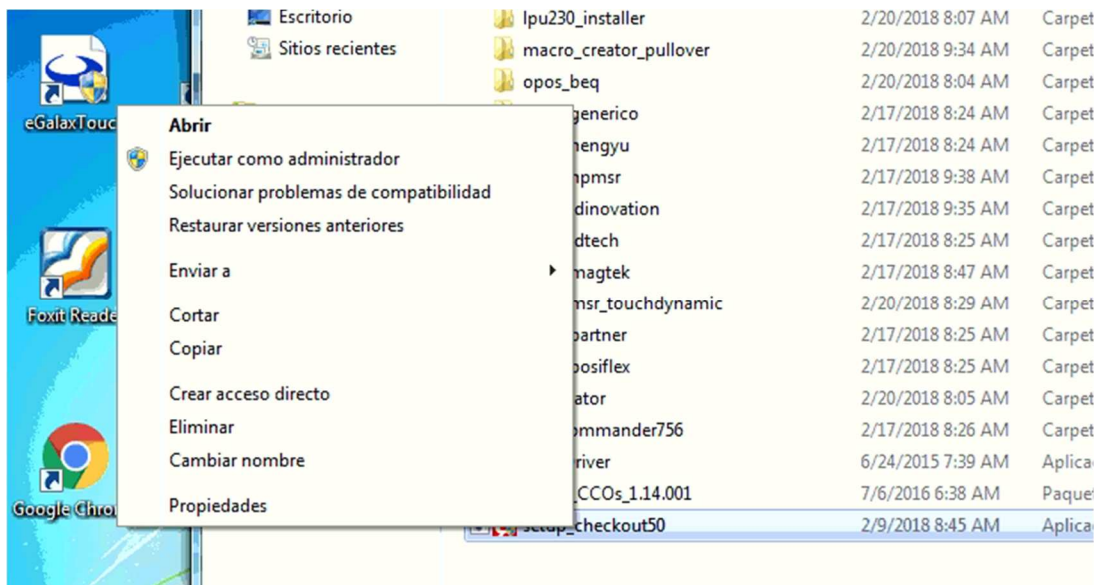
Escritorio
Sitios recientes

eGalaxTouc
Foxit Reade
Google Chro

Abrir
Ejecutar como administrador
Solucionar problemas de compatibilidad
Restaurar versiones anteriores
Enviar a
Cortar
Copiar
Crear acceso directo
Eliminar
Cambiar nombre
Propiedades

| | | |
|---|---|---|
| lpu230_installer | 2/20/2018 8:07 AM | Carpet |
| macro_creator_pullover | 2/20/2018 9:34 AM | Carpet |
| opos_beq | 2/20/2018 8:04 AM | Carpet |
| generico | 2/17/2018 8:24 AM | Carpet |
| hengyu | 2/17/2018 8:24 AM | Carpet |
| hpmsr | 2/17/2018 9:38 AM | Carpet |
| dinovation | 2/17/2018 9:35 AM | Carpet |
| dtech | 2/17/2018 8:25 AM | Carpet |
| magtek | 2/17/2018 8:47 AM | Carpet |
| msr_touchdynamic | 2/20/2018 8:29 AM | Carpet |
| partner | 2/17/2018 8:25 AM | Carpet |
| posiflex | 2/17/2018 8:25 AM | Carpet |
| ator | 2/20/2018 8:05 AM | Carpet |
| ommander756 | 2/17/2018 8:26 AM | Carpet |
| river | 6/24/2015 7:39 AM | Aplica |
| CCOs_1.14.001 | 7/6/2016 6:38 AM | Paque |
| setup_checkout50 | 2/9/2018 8:45 AM | Aplica |